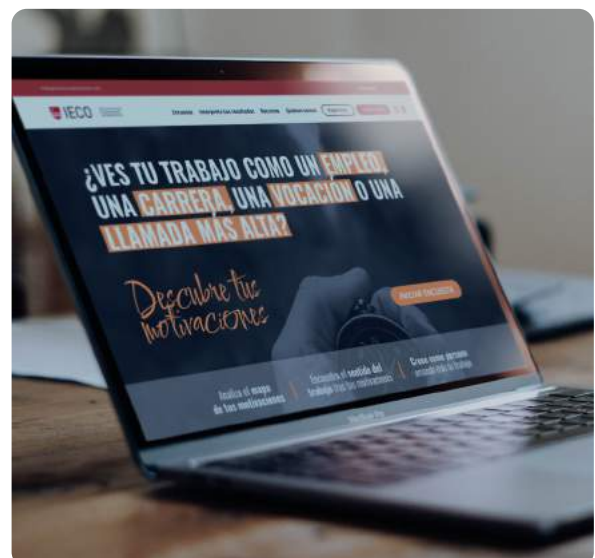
IECO

Encuesta Interpreta tus resultados Recursos Quiénes somos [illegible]

¿VES TU TRABAJO COMO UN EMPLEO, UNA CARRERA, UNA VOCACIÓN O UNA LLAMADA MÁS ALTA?

Descubre tus motivaciones

INICIAR ENCUESTA

Realiza el mapa de tus motivaciones

Encuentra el sentido del trabajo tras tus motivaciones

Crece como persona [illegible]

MacBook Pro